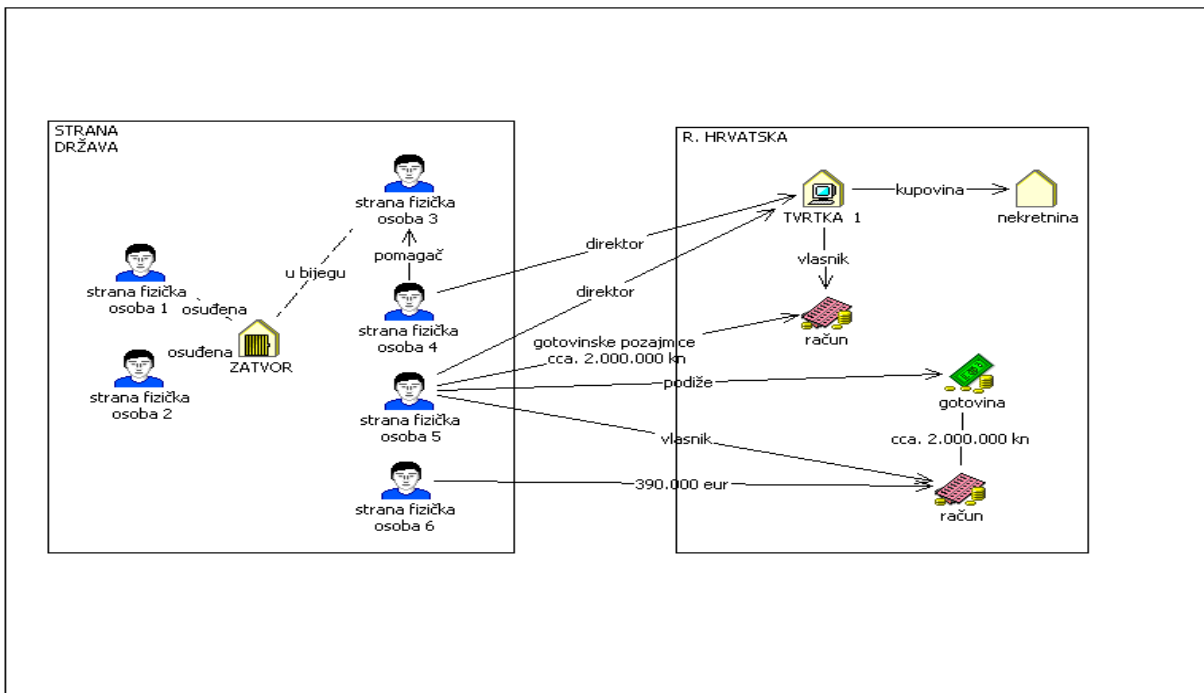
STRANA DRŽAVA

strana fizička osoba 3

pomagač

u bijegu

strana fizička osoba 1

osuđena

osuđena

ZATVOR

strana fizička osoba 2

strana fizička osoba 4

strana fizička osoba 5

strana fizička osoba 6

R. HRVATSKA

TVRTKA 1

kupovina

nekretnina

direktor

direktor

vlasnik

gotovinske pozajmice cca. 2.000.000 kn

račun

podiže

gotovina

vlasnik

cca. 2.000.000 kn

390.000 eur

račun